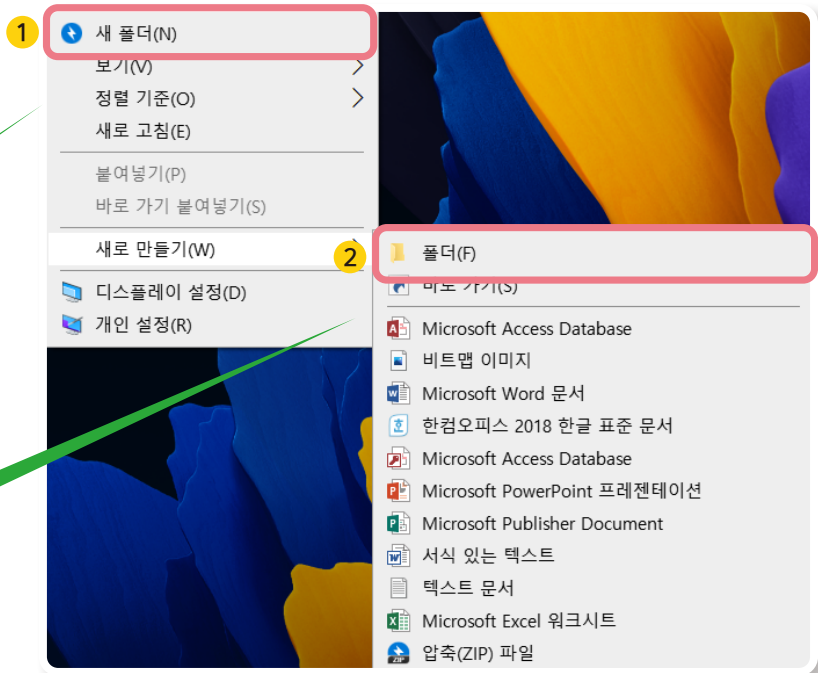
1
새 폴더(N)
보기(V)
정렬 기준(O)
새로 고침(E)
붙여넣기(P)
바로 가기 붙여넣기(S)
새로 만들기(W)
디스플레이 설정(D)
개인 설정(R)

2
폴더(F)
바로 가기(S)
Microsoft Access Database
비트맵 이미지
Microsoft Word 문서
한컴오피스 2018 한글 표준 문서
Microsoft Access Database
Microsoft PowerPoint 프레젠테이션
Microsoft Publisher Document
서식 있는 텍스트
텍스트 문서
Microsoft Excel 워크시트
압축(ZIP) 파일